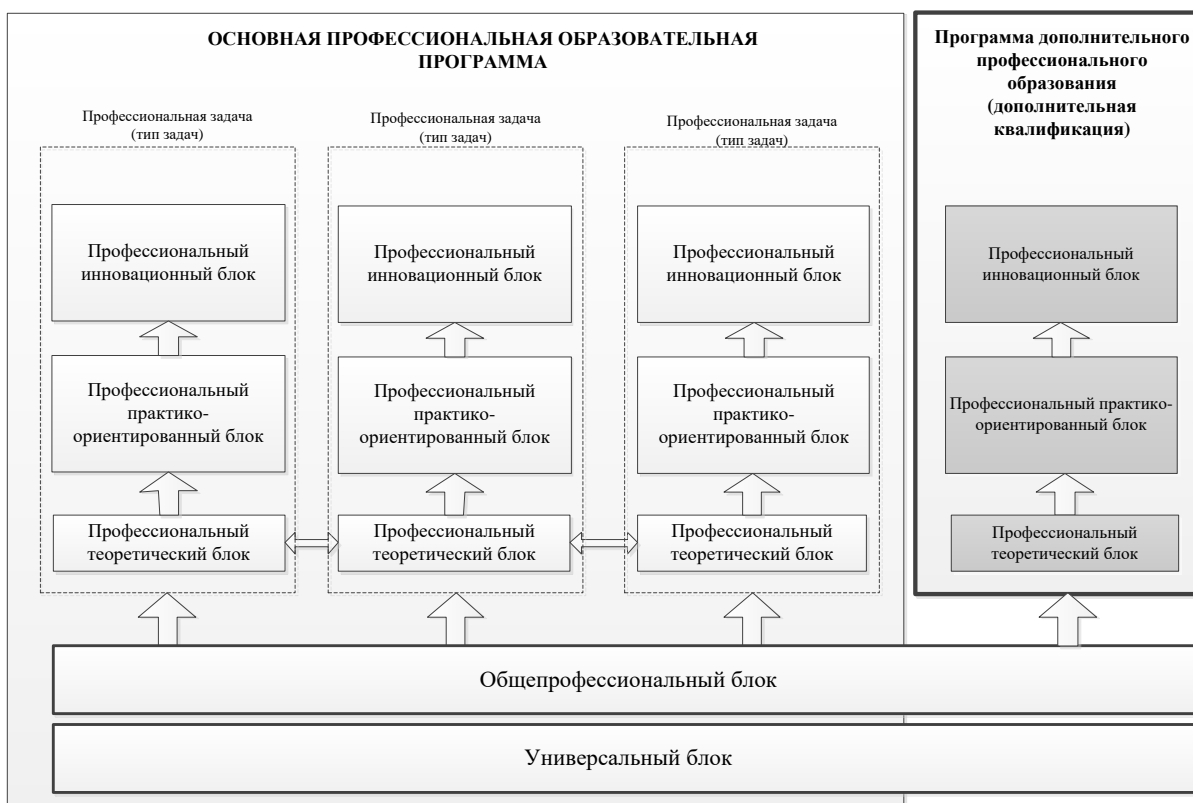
ОСНОВНАЯ ПРОФЕССИОНАЛЬНАЯ ОБРАЗОВАТЕЛЬНАЯ ПРОГРАММА

Профессиональная задача (тип задач)

Профессиональный инновационный блок

Профессиональный практико-ориентированный блок

Профессиональный теоретический блок

Профессиональная задача (тип задач)

Профессиональный инновационный блок

Профессиональный практико-ориентированный блок

Профессиональный теоретический блок

Профессиональная задача (тип задач)

Профессиональный инновационный блок

Профессиональный практико-ориентированный блок

Профессиональный теоретический блок

Программа дополнительного профессионального образования (дополнительная квалификация)

Профессиональный инновационный блок

Профессиональный практико-ориентированный блок

Профессиональный теоретический блок

Общепрофессиональный блок

Универсальный блок